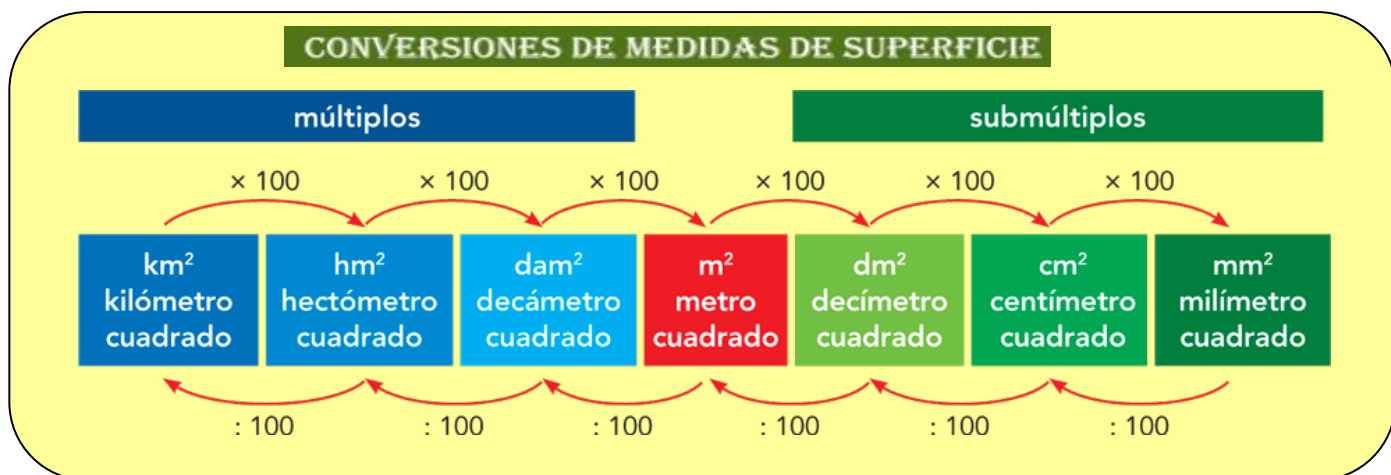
CONVERSIONES DE MEDIDAS DE SUPERFICIE

múltiplos

submúltiplos

× 100 × 100 × 100 × 100 × 100 × 100

$km^2$ kilómetro cuadrado

$hm^2$ hectómetro cuadrado

$dam^2$ decámetro cuadrado

$m^2$ metro cuadrado

$dm^2$ decímetro cuadrado

$cm^2$ centímetro cuadrado

$mm^2$ milímetro cuadrado

: 100 : 100 : 100 : 100 : 100 : 100